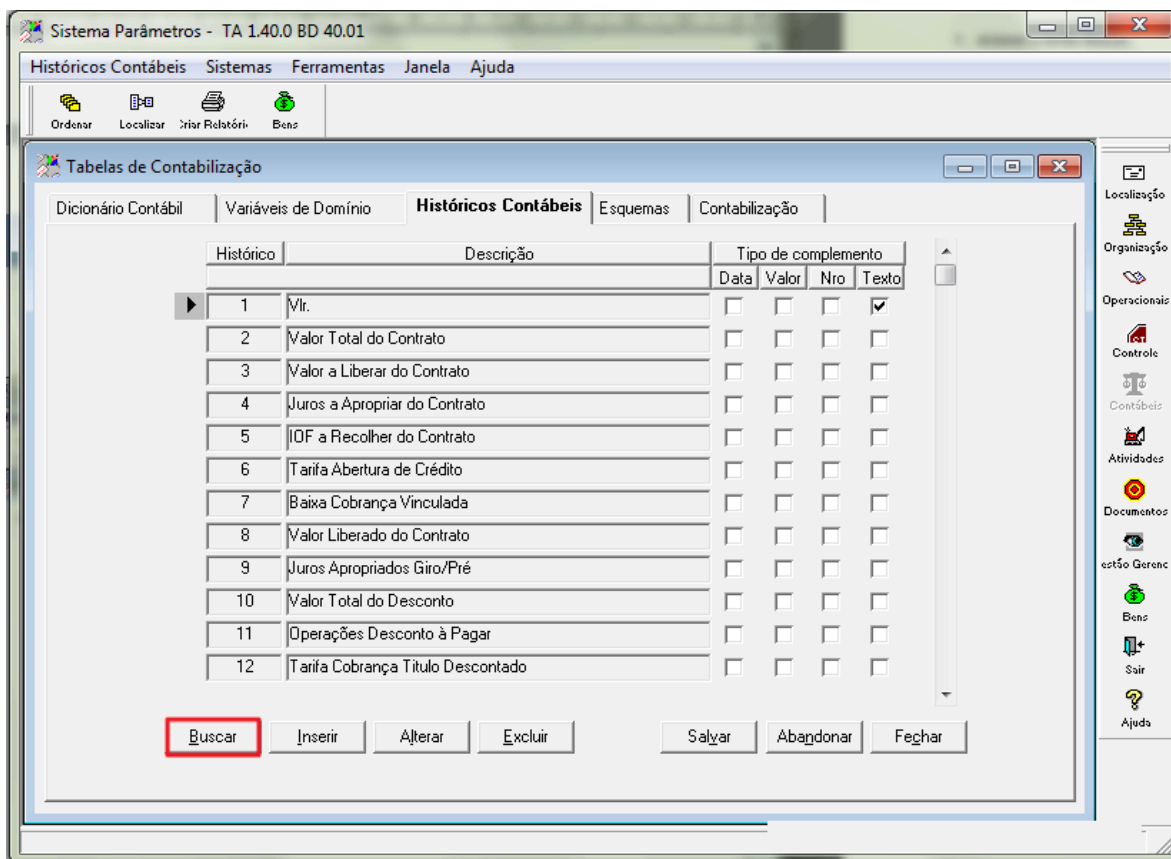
Sistema Parâmetros - TA 1.40.0 BD 40.01

Históricos Contábeis Sistemas Ferramentas Janela Ajuda

Ordenar Localizar Criar Relatóri Bens

Tabelas de Contabilização

Dicionário Contábil | Variáveis de Domínio | Históricos Contábeis | Esquemas | Contabilização

| Histórico | Descrição | Data | Valor | Nro | Texto |
|---|---|---|---|---|---|
| 1 | Vlr. | | | | ✓ |
| 2 | Valor Total do Contrato | | | | |
| 3 | Valor a Liberar do Contrato | | | | |
| 4 | Juros a Apropriar do Contrato | | | | |
| 5 | IOF a Recolher do Contrato | | | | |
| 6 | Tarifa Abertura de Crédito | | | | |
| 7 | Baixa Cobrança Vinculada | | | | |
| 8 | Valor Liberado do Contrato | | | | |
| 9 | Juros Apropriados Giro/Pré | | | | |
| 10 | Valor Total do Desconto | | | | |
| 11 | Operações Desconto à Pagar | | | | |
| 12 | Tarifa Cobrança Titulo Descontado | | | | |

Tipo de complemento

Buscar Inserir Alterar Excluir Salvar Abandonar Fechar

Localização
Organização
Operacionais
Controle
Contábeis
Atividades
Documentos
estão Gerenc
Bens
Sair
Ajuda